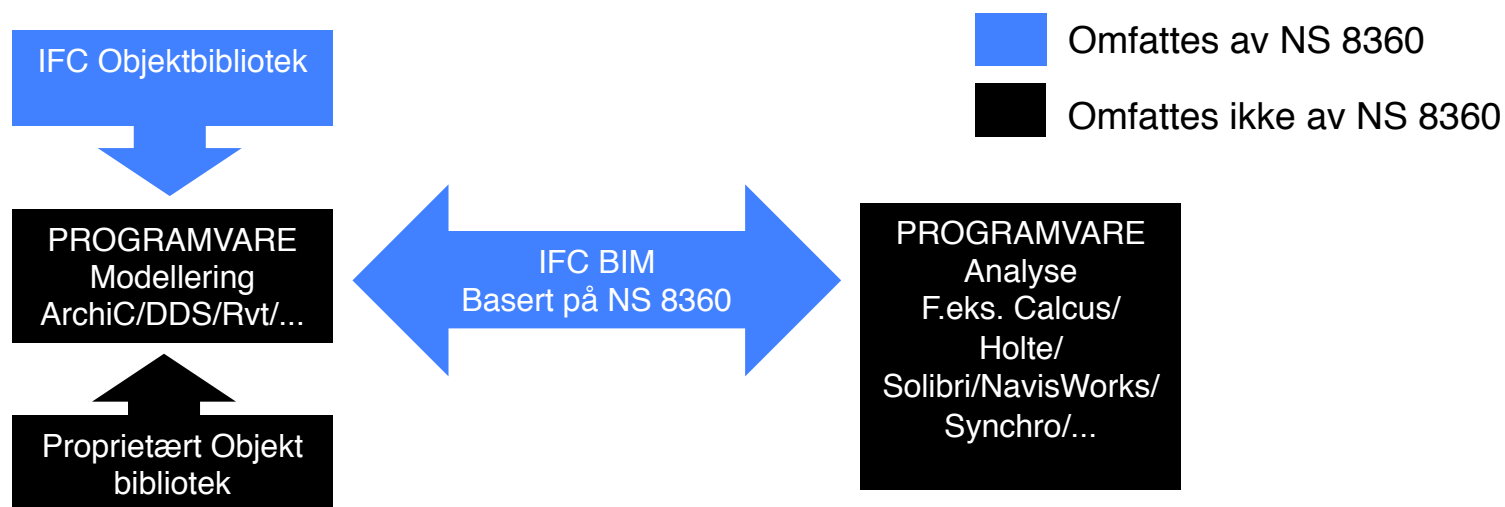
IFC Objektbibliotek

Omfattes av NS 8360

Omfattes ikke av NS 8360

PROGRAMVARE
Modellering
ArchiC/DDS/Rvt/...

IFC BIM
Basert på NS 8360

PROGRAMVARE
Analyse
F.eks. Calcus/
Holte/
Solibri/NavisWorks/
Synchro/...

Proprietært Objekt bibliotek